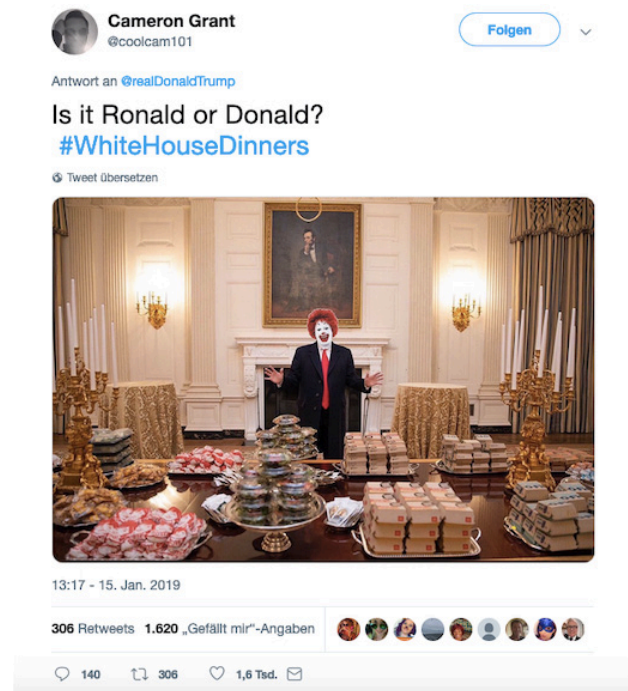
Cameron Grant
@coolcam101

Folgen

Antwort an @realDonaldTrump

Is it Ronald or Donald?
#WhiteHouseDinners

Tweet übersetzen

13:17 - 15. Jan. 2019

306 Retweets 1.620 „Gefällt mir"-Angaben

140 306 1,6 Tsd.